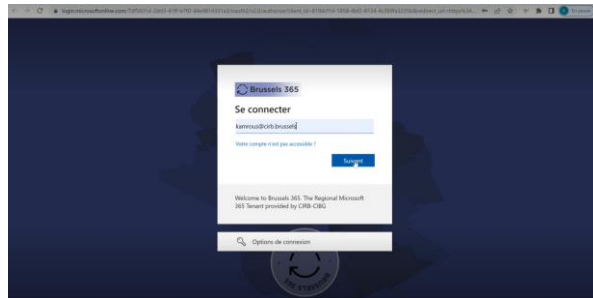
login.microsoftonline.com/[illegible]

Brussels 365

Se connecter

kamrous@cirb.brussels

Votre compte n'est pas accessible ?

Suivant

Welcome to Brussels 365. The Regional Microsoft 365 Tenant provided by CIRB-CIBG

Options de connexion